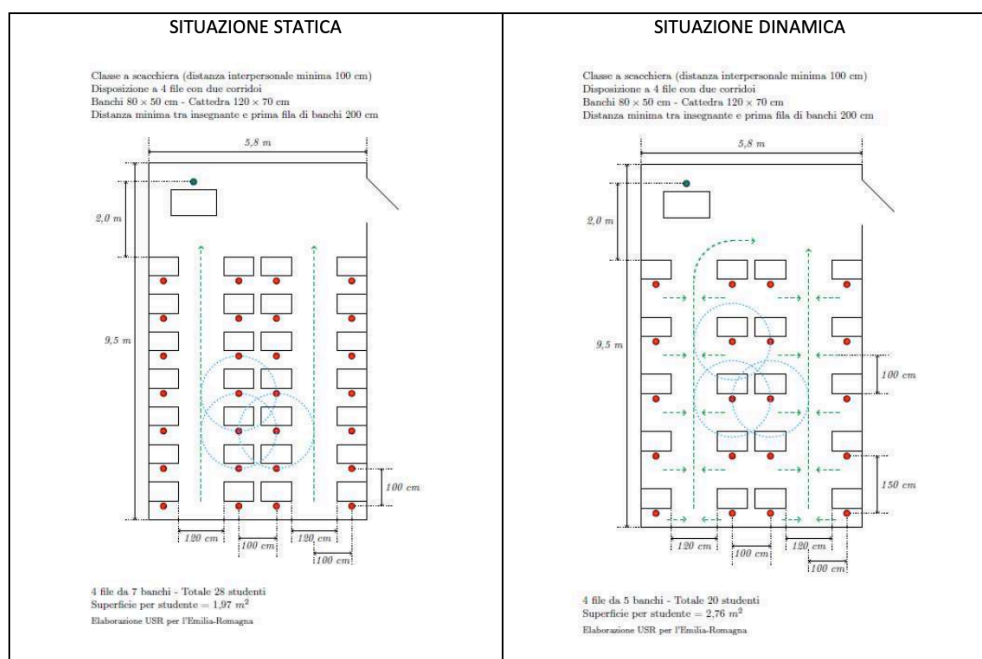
| SITUAZIONE STATICA | SITUAZIONE DINAMICA |
|---|---|

SITUAZIONE STATICA

Classe a scacchiera (distanza interpersonale minima 100 cm)
Disposizione a 4 file con due corridoi
Banchi 80 × 50 cm - Cattedra 120 × 70 cm
Distanza minima tra insegnante e prima fila di banchi 200 cm

5,8 m

2,0 m

9,5 m

100 cm

120 cm

100 cm

120 cm

100 cm

4 file da 7 banchi - Totale 28 studenti
Superficie per studente = 1,97 $m^2$
Elaborazione USR per l'Emilia-Romagna

SITUAZIONE DINAMICA

Classe a scacchiera (distanza interpersonale minima 100 cm)
Disposizione a 4 file con due corridoi
Banchi 80 × 50 cm - Cattedra 120 × 70 cm
Distanza minima tra insegnante e prima fila di banchi 200 cm

5,8 m

2,0 m

9,5 m

100 cm

150 cm

120 cm

100 cm

120 cm

100 cm

4 file da 5 banchi - Totale 20 studenti
Superficie per studente = 2,76 $m^2$
Elaborazione USR per l'Emilia-Romagna